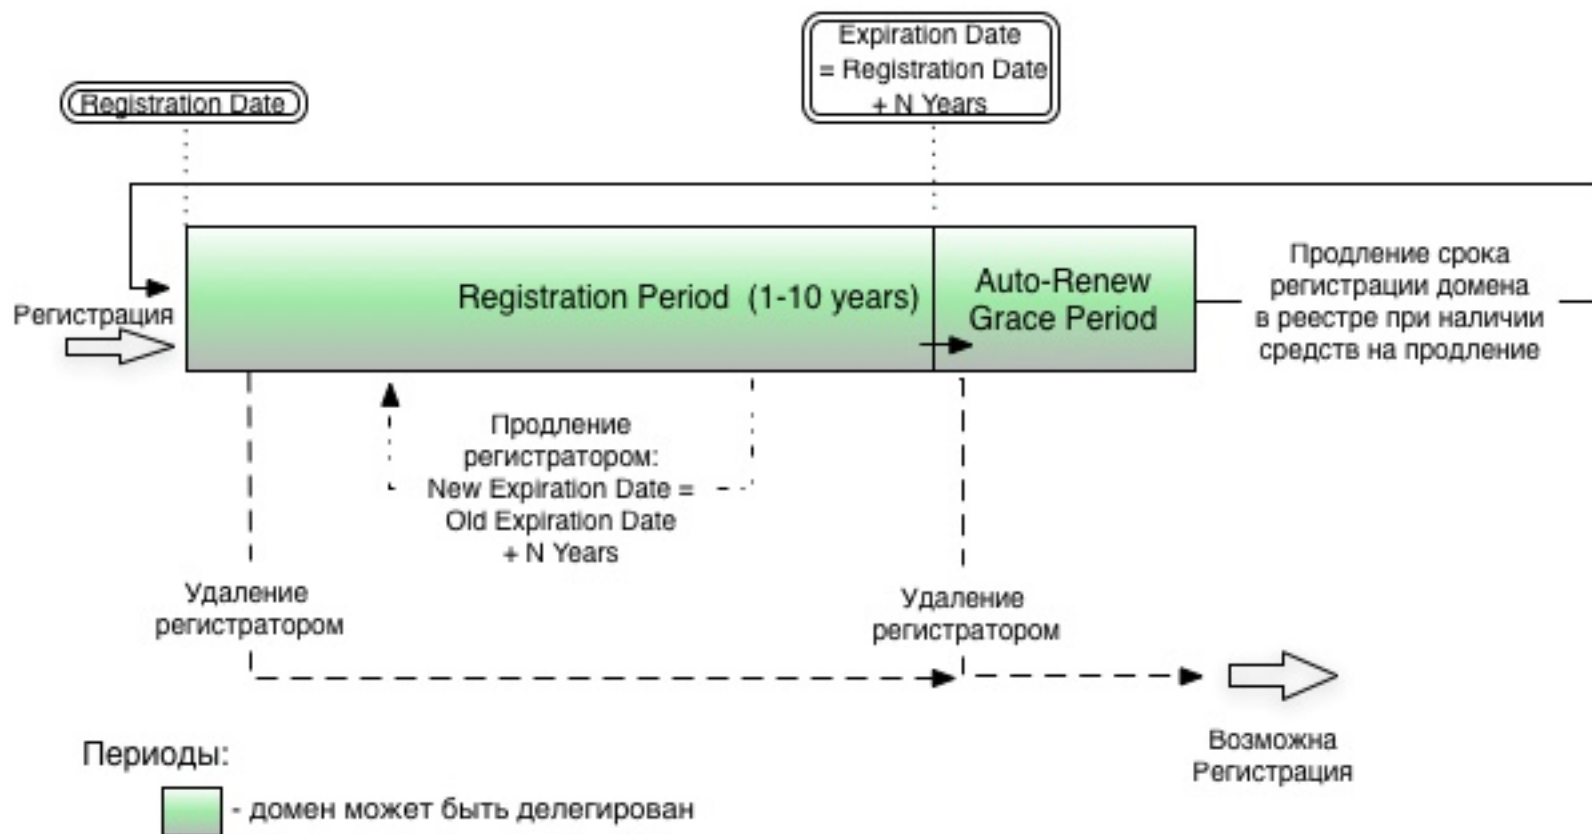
Registration Date

Expiration Date
= Registration Date
+ N Years

Регистрация

Registration Period (1-10 years)

Auto-Renew
Grace Period

Продление срока регистрации домена в реестре при наличии средств на продление

Продление регистратором:
New Expiration Date =
Old Expiration Date
+ N Years

Удаление регистратором

Удаление регистратором

Возможна Регистрация

Периоды:

- домен может быть делегирован